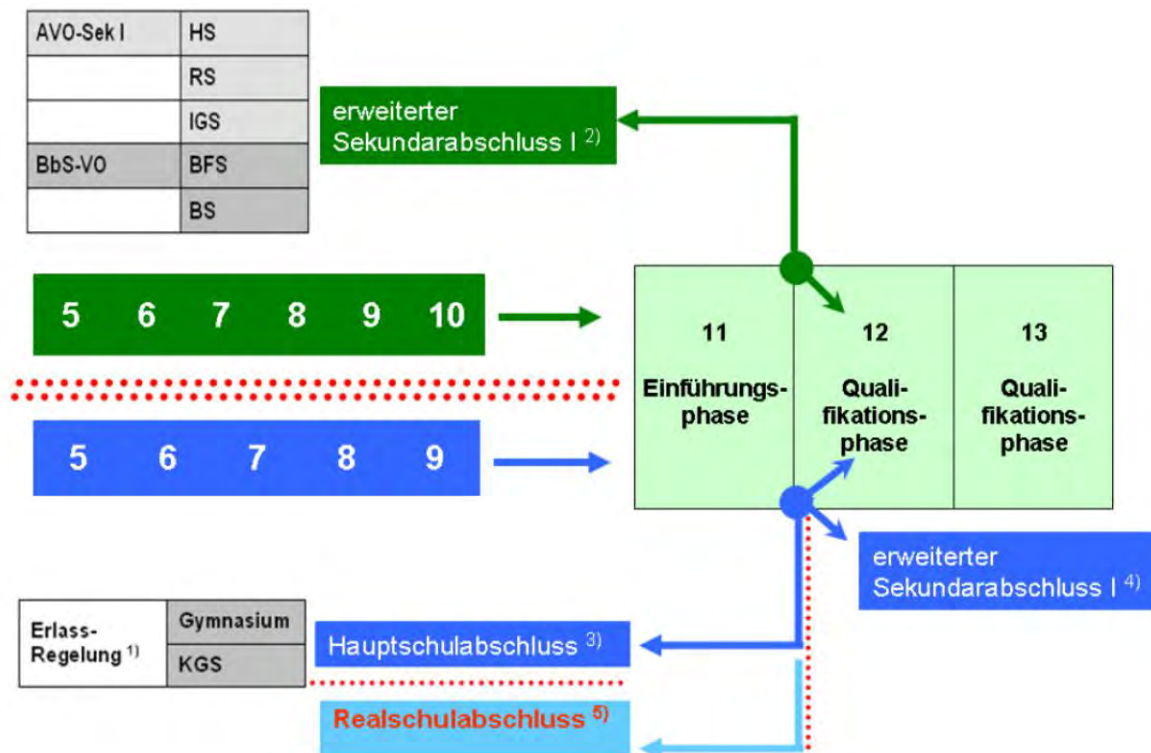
| AVO-Sek I | HS |
|---|---|
| | RS |
| | IGS |
| BbS-VO | BFS |
| | BS |

erweiterter Sekundarabschluss I $^{2)}$

5 6 7 8 9 10

11 Einführungsphase

12 Qualifikationsphase

13 Qualifikationsphase

5 6 7 8 9

erweiterter Sekundarabschluss I $^{4)}$

| Erlass-Regelung $^{1)}$ | Gymnasium |
|---|---|
| | KGS |

Hauptschulabschluss $^{3)}$

Realschulabschluss $^{5)}$